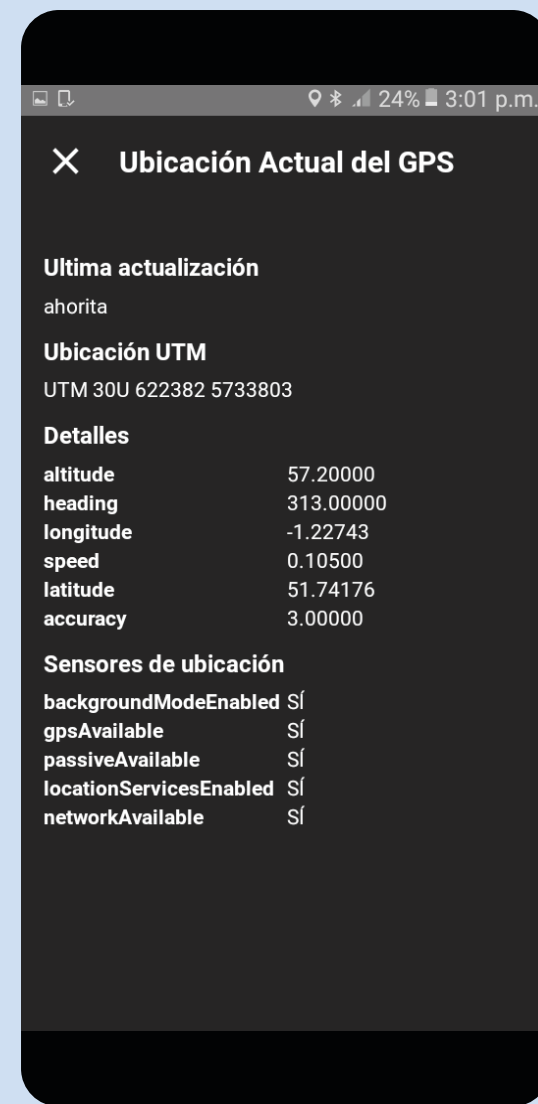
24% 3:01 p.m.

✕ Ubicación Actual del GPS

Ultima actualización
ahorita

Ubicación UTM
UTM 30U 622382 5733803

Detalles

| | |
|---|---|
| altitude | 57.20000 |
| heading | 313.00000 |
| longitude | -1.22743 |
| speed | 0.10500 |
| latitude | 51.74176 |
| accuracy | 3.00000 |

Sensores de ubicación

| | |
|---|---|
| backgroundModeEnabled | Sĺ |
| gpsAvailable | Sĺ |
| passiveAvailable | Sĺ |
| locationServicesEnabled | Sĺ |
| networkAvailable | Sĺ |